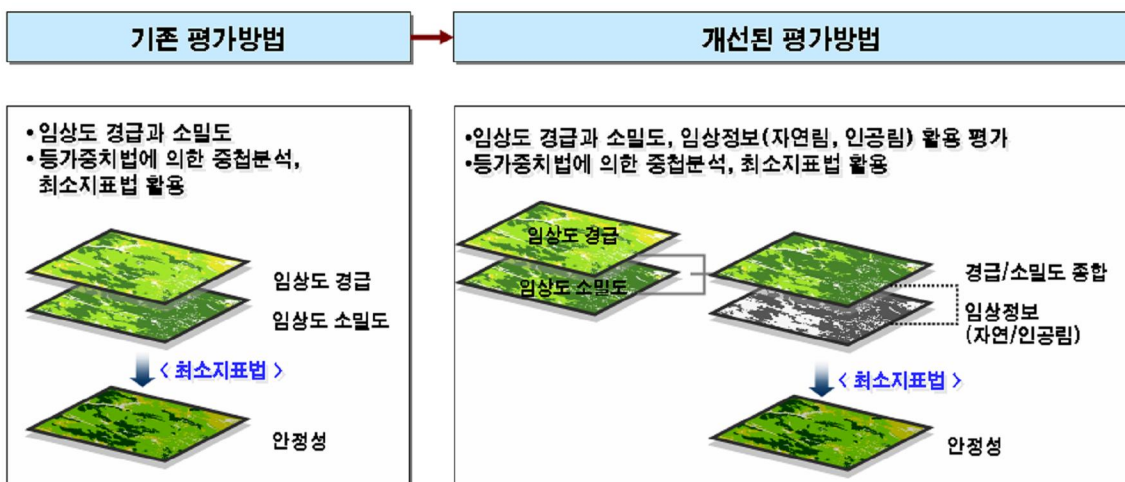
기존 평가방법

개선된 평가방법

•임상도 경급과 소밀도
•등가중치법에 의한 중첩분석, 최소지표법 활용

임상도 경급

임상도 소밀도

< 최소지표법 >

안정성

•임상도 경급과 소밀도, 임상정보(자연림, 인공림) 활용 평가
•등가중치법에 의한 중첩분석, 최소지표법 활용

임상도 경급

임상도 소밀도

경급/소밀도 종합

임상정보 (자연/인공림)

< 최소지표법 >

안정성